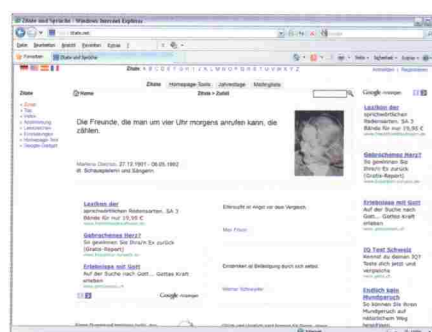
Zitate und Sprüche - Windows Internet Explorer

Datei Bearbeiten Ansicht Favoriten Extras ?

Favoriten | Zitate und Sprüche

Zitate A B C D E F G H I J K L M N O P Q R S T U V W X Y Z

Zitate | Homepage-Tools | Jahrestage | Wettergedichte

Zitate | Home | Zitate > Zufall

Google

Die Freunde, die man um vier Uhr morgens anrufen kann, die zählen.

Marlene Dietrich, 27.12.1901 - 06.05.1992
dt. Schauspielerin und Sängerin

Lexikon der sprichwörtlichen Redensarten, SA 3 Bände für nur 19,95 €

Gebrochenes Herz?
So gewinnen Sie Ihre/n Ex zurück (Gratis-Report)

Erlebnisse mit Gott
Auf der Suche nach Gott... Gottes Kraft erleben

Lexikon der sprichwörtlichen Redensarten, SA 3 Bände für nur 19,95 €

Gebrochenes Herz?
So gewinnen Sie Ihre/n Ex zurück (Gratis-Report)

Erlebnisse mit Gott
Auf der Suche nach Gott... Gottes Kraft erleben

IQ Test Schweiz
Kennst du deinen IQ? Teste dich jetzt und vergleiche

Endlich kein Mundgeruch
So können Sie Ihren Mundgeruch auf natürlichem Weg beseitigen

Erfahrung ist nicht ohne Vergleich.

Max Frisch

Entdecken ist Bestätigung durch sich selbst.

Werner Schneyder